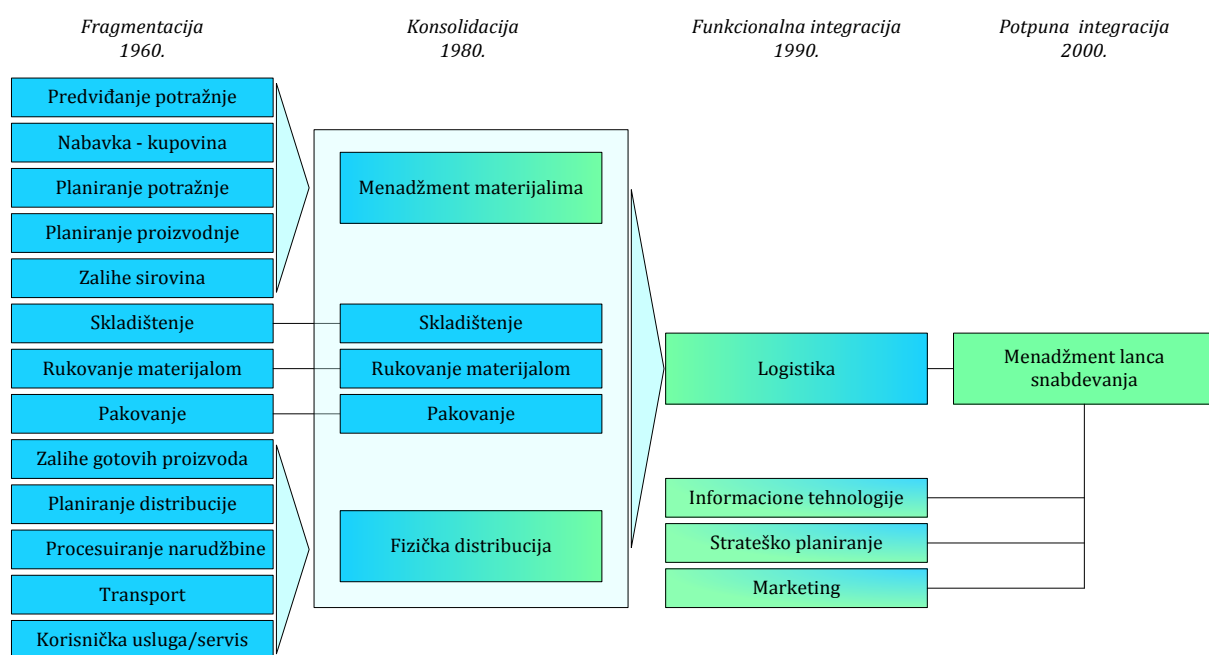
Fragmentacija
1960.

Konsolidacija
1980.

Funkcionalna integracija
1990.

Potpuna integracija
2000.

Predviđanje potražnje

Nabavka - kupovina

Planiranje potražnje

Planiranje proizvodnje

Zalihe sirovina

Skladištenje

Rukovanje materijalom

Pakovanje

Zalihe gotovih proizvoda

Planiranje distribucije

Procesuiranje narudžbine

Transport

Korisnička usluga/servis

Menadžment materijalima

Skladištenje

Rukovanje materijalom

Pakovanje

Fizička distribucija

Logistika

Informacione tehnologije

Strateško planiranje

Marketing

Menadžment lanca snabdevanja